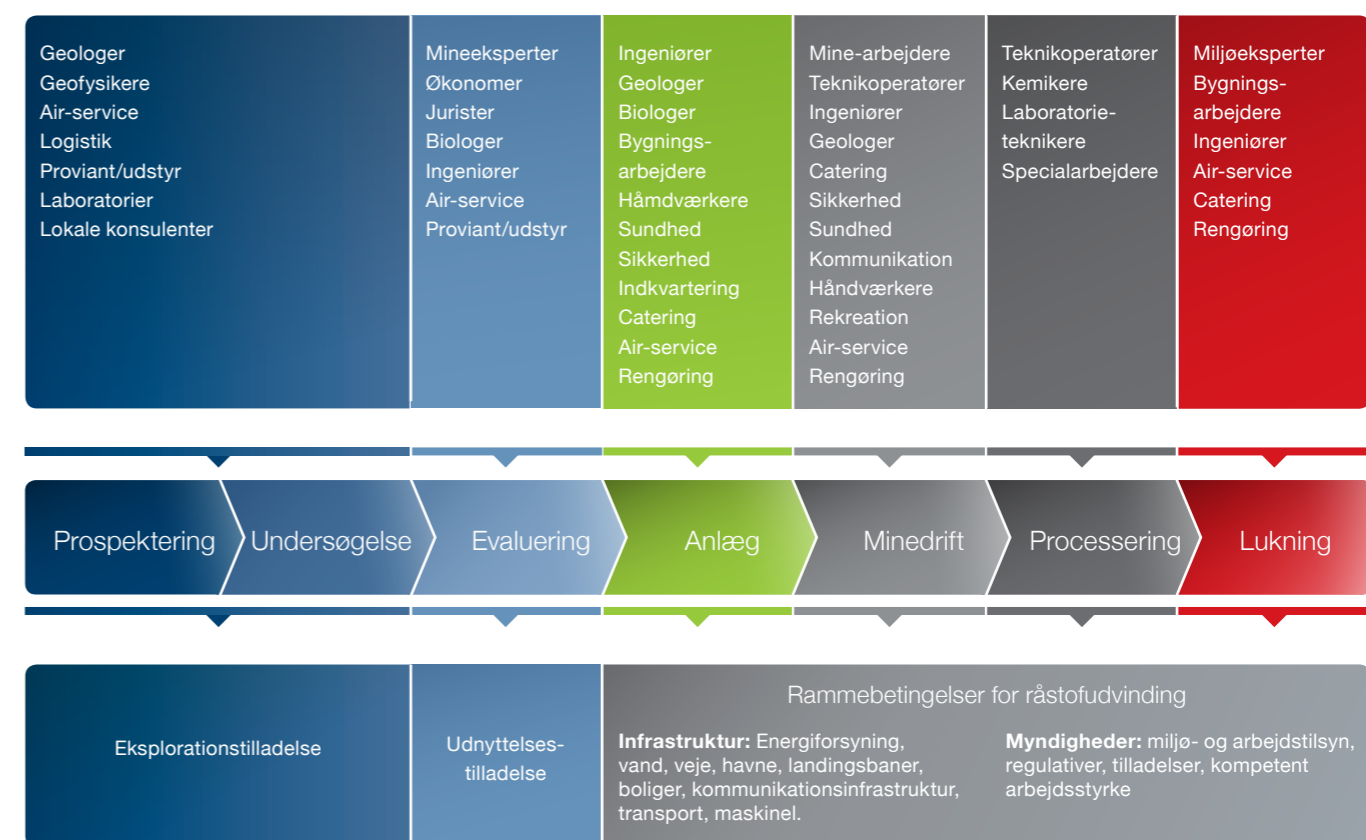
Geologer
Geofysikere
Air-service
Logistik
Proviant/udstyr
Laboratorier
Lokale konsulenter

Mineeksperter
Økonomer
Jurister
Biologer
Ingeniører
Air-service
Proviant/udstyr

Ingeniører
Geologer
Biologer
Bygningsarbejdere
Håmdværkere
Sundhed
Sikkerhed
Indkvartering
Catering
Air-service
Rengøring

Mine-arbejdere
Teknikoperatører
Ingeniører
Geologer
Catering
Sikkerhed
Sundhed
Kommunikation
Håndværkere
Rekreation
Air-service
Rengøring

Teknikoperatører
Kemikere
Laboratorieteknikere
Specialarbejdere

Miljøeksperter
Bygningsarbejdere
Ingeniører
Air-service
Catering
Rengøring

Prospektering
Undersøgelse
Evaluering
Anlæg
Minedrift
Processering
Lukning

Eksplorationstilladelse

Udnyttelsestilladelse

Rammebetingelser for råstofudvinding

**Infrastruktur:** Energiforsyning, vand, veje, havne, landingsbaner, boliger, kommunikationsinfrastruktur, transport, maskinel.

**Myndigheder:** miljø- og arbejdstilsyn, regulativer, tilladelser, kompetent arbejdsstyrke